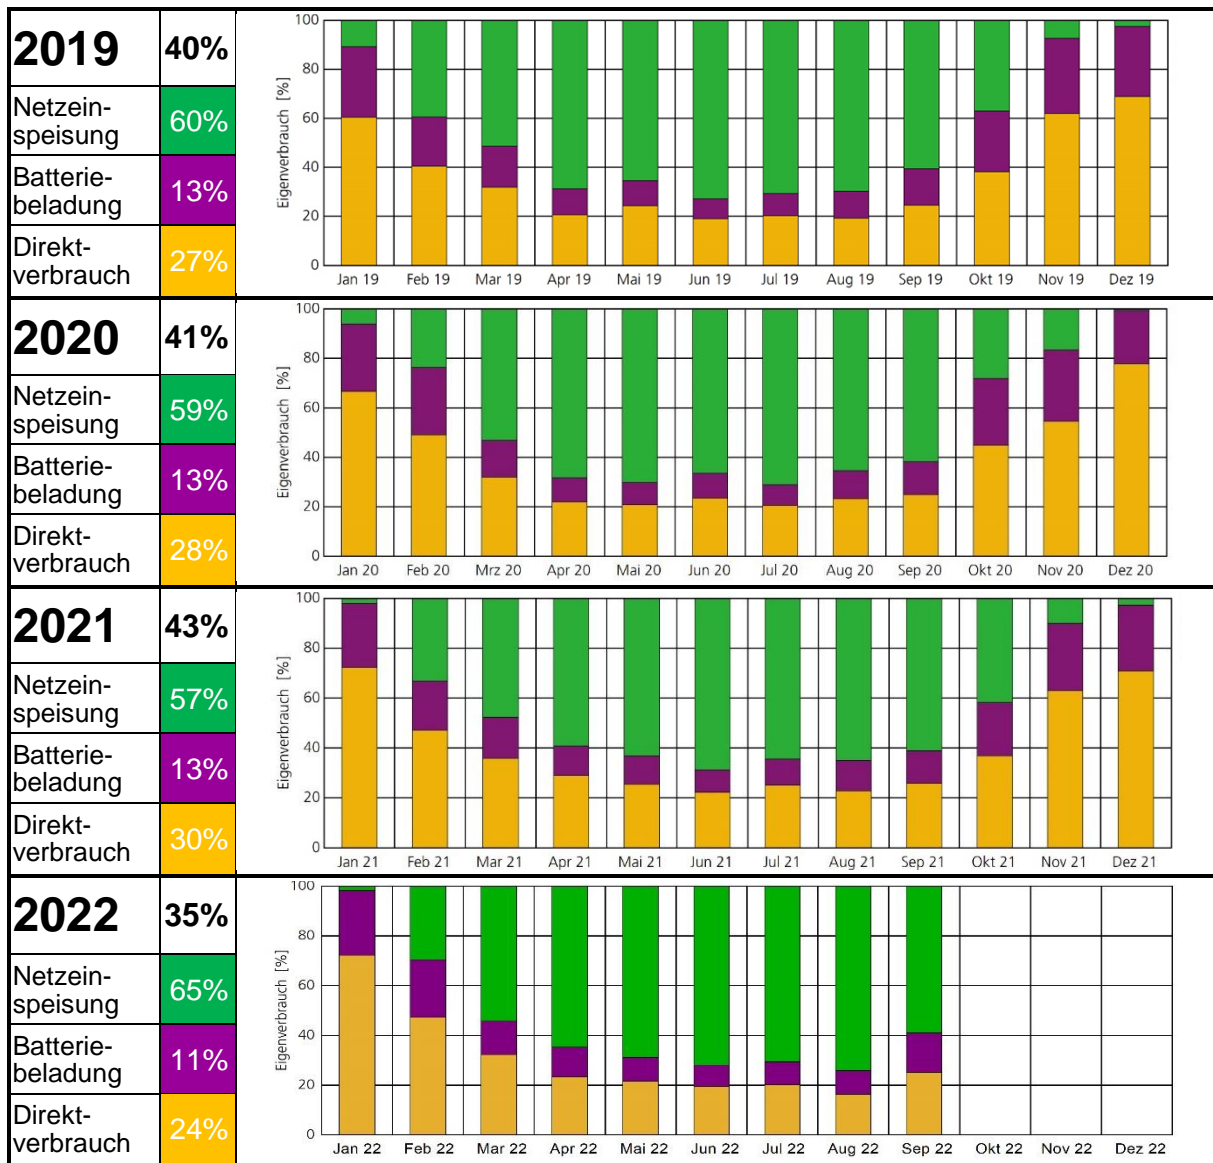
| 2019 | 40% |
|---|---|
| Netzeinspeisung | 60% |
| Batteriebeladung | 13% |
| Direktverbrauch | 27% |

Eigenverbrauch [%]
100
80
60
40
20
0
Jan 19 Feb 19 Mar 19 Apr 19 Mai 19 Jun 19 Jul 19 Aug 19 Sep 19 Okt 19 Nov 19 Dez 19

| 2020 | 41% |
|---|---|
| Netzeinspeisung | 59% |
| Batteriebeladung | 13% |
| Direktverbrauch | 28% |

Eigenverbrauch [%]
100
80
60
40
20
0
Jan 20 Feb 20 Mrz 20 Apr 20 Mai 20 Jun 20 Jul 20 Aug 20 Sep 20 Okt 20 Nov 20 Dez 20

| 2021 | 43% |
|---|---|
| Netzeinspeisung | 57% |
| Batteriebeladung | 13% |
| Direktverbrauch | 30% |

Eigenverbrauch [%]
100
80
60
40
20
0
Jan 21 Feb 21 Mar 21 Apr 21 Mai 21 Jun 21 Jul 21 Aug 21 Sep 21 Okt 21 Nov 21 Dez 21

| 2022 | 35% |
|---|---|
| Netzeinspeisung | 65% |
| Batteriebeladung | 11% |
| Direktverbrauch | 24% |

Eigenverbrauch [%]
100
80
60
40
20
0
Jan 22 Feb 22 Mar 22 Apr 22 Mai 22 Jun 22 Jul 22 Aug 22 Sep 22 Okt 22 Nov 22 Dez 22